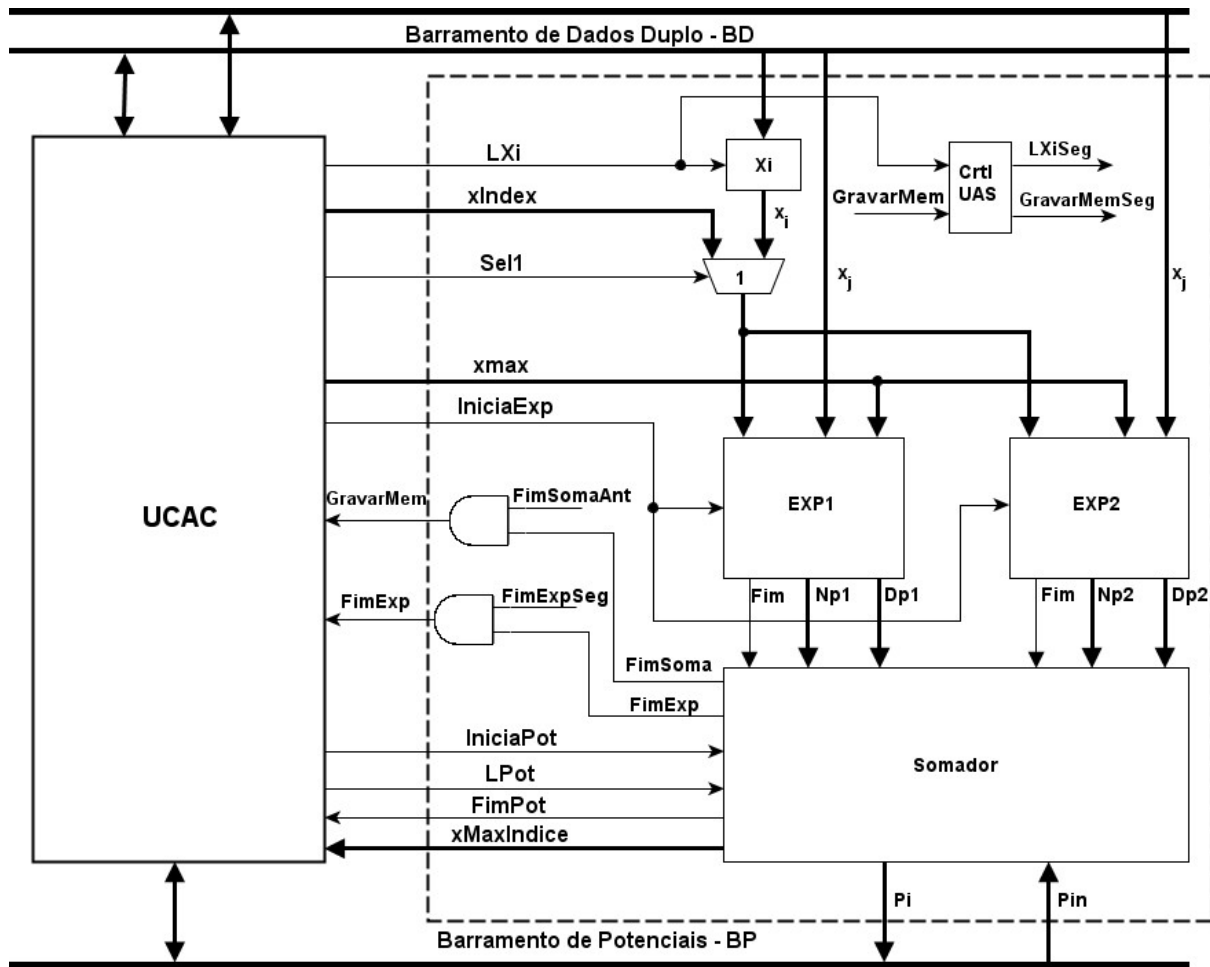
Barramento de Dados Duplo - BD

UCAC

LXi
xIndex
Sel1
xmax
IniciaExp
GravarMem
FimSomaAnt
FimExp
FimExpSeg
FimSoma
FimExp
IniciaPot
LPot
FimPot
xMaxIndice

Xi
$x_i$
1
Crtl UAS
GravarMem
LXiSeg
GravarMemSeg
$x_j$
$x_j$

EXP1
Fim
Np1
Dp1

EXP2
Fim
Np2
Dp2

Somador
Pi
Pin

Barramento de Potenciais - BP